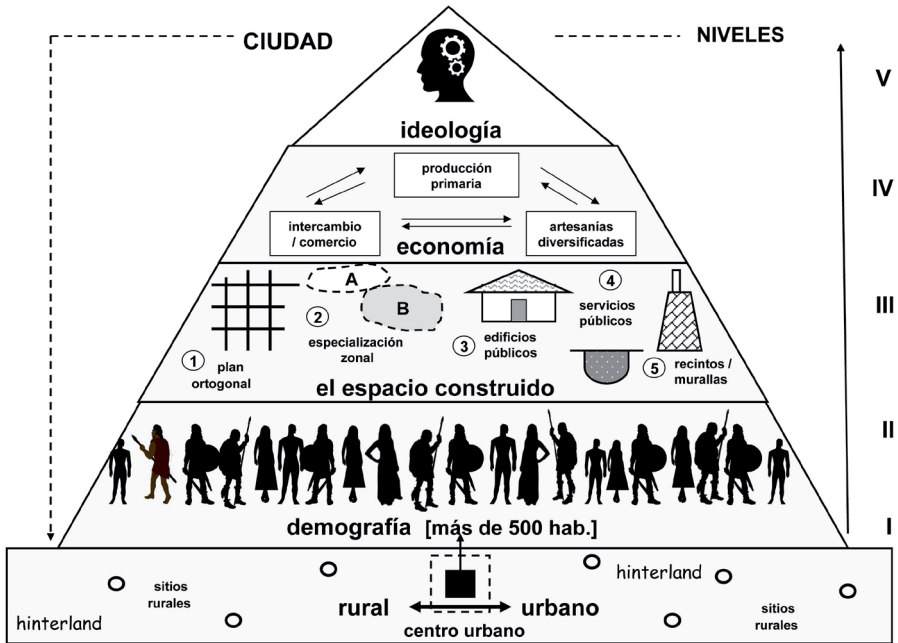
CIUDAD

NIVELES

V

ideología

IV

producción primaria

intercambio / comercio

artesanías diversificadas

economía

III

A

B

1 plan ortogonal

2 especialización zonal

3 edificios públicos

4 servicios públicos

5 recintos / murallas

el espacio construido

II

demografía [más de 500 hab.]

I

sitios rurales

hinterland

rural

urbano

centro urbano

hinterland

sitios rurales